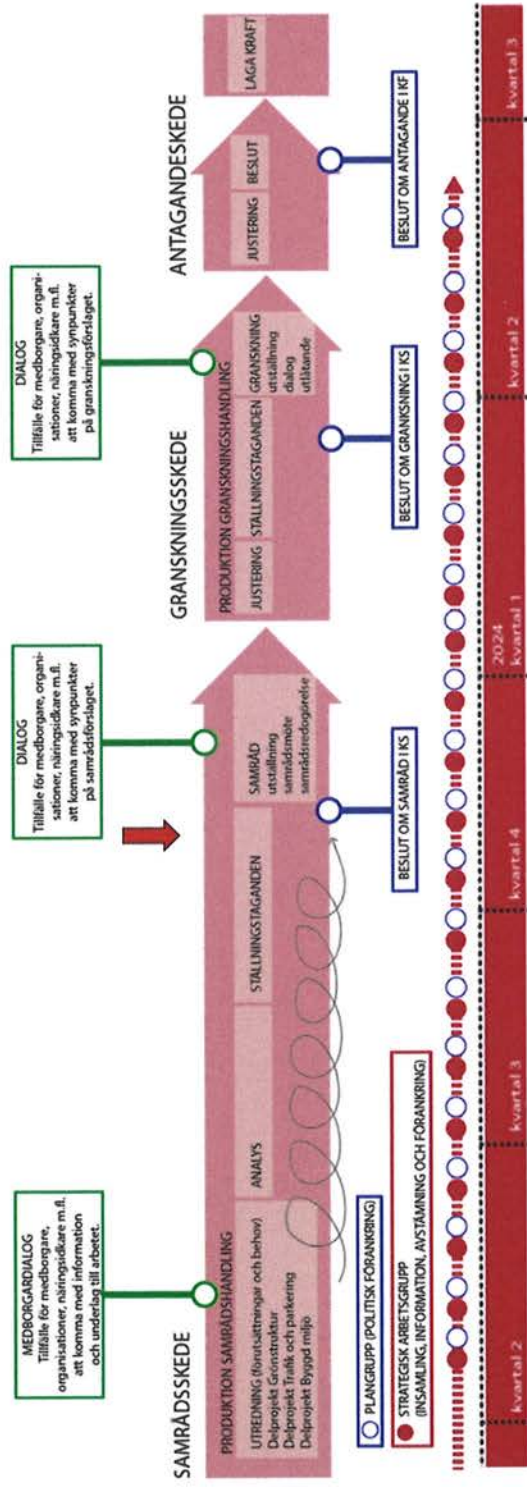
MEDBORGARDIALOG
Tillfälle för medborgare, organisationer, näringsidkare m.fl. att komma med information och underlag till arbetet.

DIALOG
Tillfälle för medborgare, organisationer, näringsidkare m.fl. att komma med synpunkter på samrådsförslaget.

DIALOG
Tillfälle för medborgare, organisationer, näringsidkare m.fl. att komma med synpunkter på granskningsförslaget.

SAMRÅDSSKEDE

PRODUKTION SAMRÅDSHANDLING

UTREDNING (förutsättningar och behov)
Delprojekt Grönstruktur
Delprojekt Trafik och parkering
Delprojekt Byggd miljö

ANALYS

STÄLLNINGSTAGANDEN

SAMRÅD
utställning
samrådsmöte
samrådsredogörelse

GRANSKNINGSSKEDE

PRODUKTION GRANSKNINGSHANDLING

JUSTERING

STÄLLNINGSTAGANDEN

GRANSKNING
utställning
dialog
utlåtande

ANTAGANDESKEDE

JUSTERING

BESLUT

LAGA KRAFT

PLANGRUPP (POLITISK FÖRANKRING)

STRATEGISK ARBETSGRUPP
(INSAMLING, INFORMATION, AVSTÄMNING OCH FÖRANKRING)

BESLUT OM SAMRÅD I KS

BESLUT OM GRANSKNING I KS

BESLUT OM ANTAGANDE I KF

kvartal 2 | kvartal 3 | kvartal 4 | 2024 kvartal 1 | kvartal 2 | kvartal 3